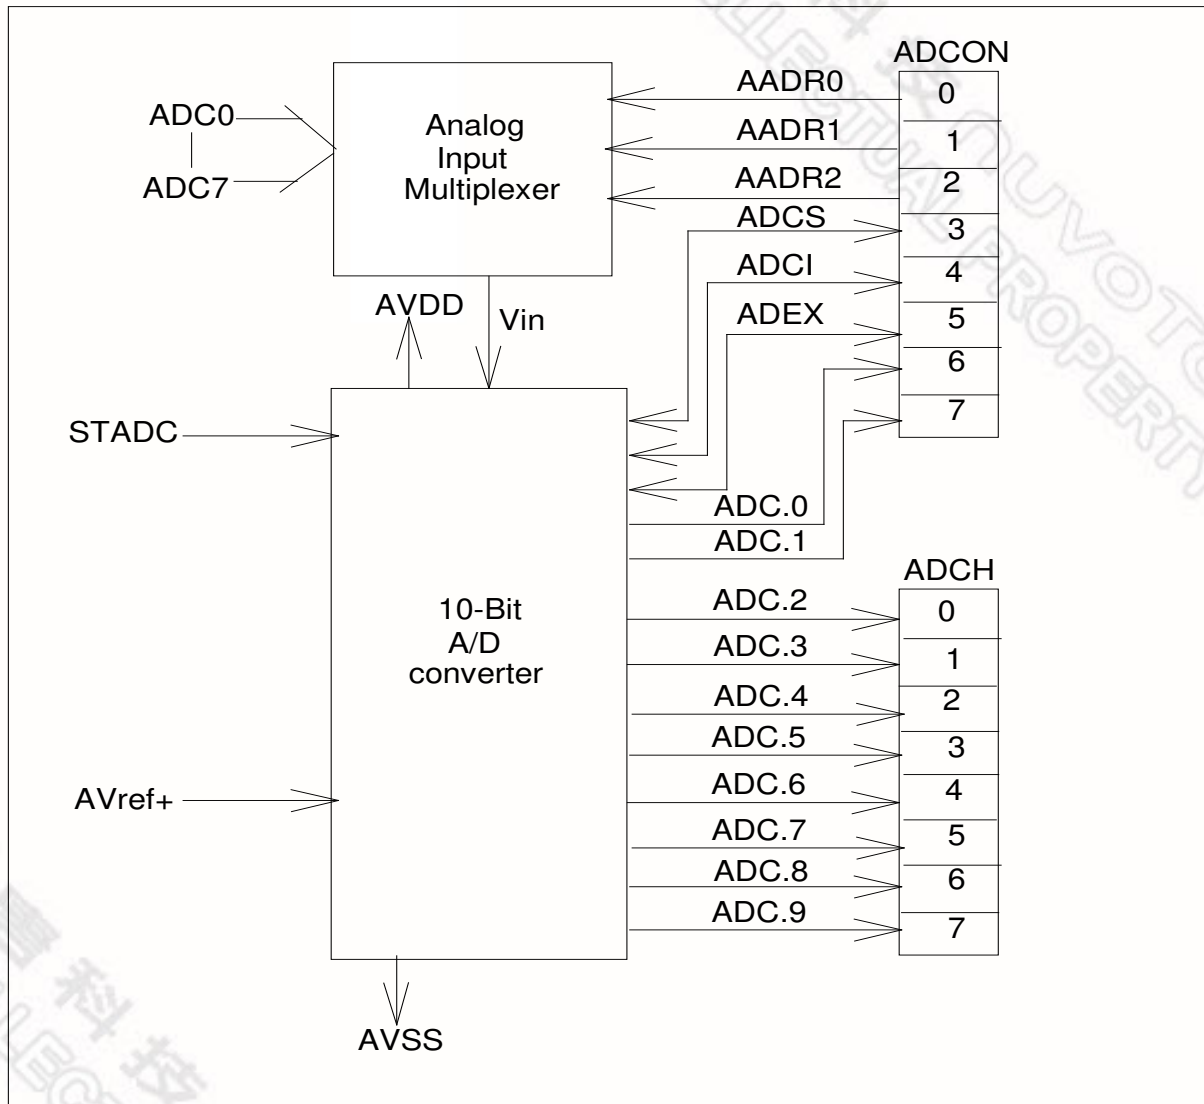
ADCON

ADC0

ADC7

Analog Input Multiplexer

AADR0
0
AADR1
1
AADR2
2
ADCS
3
ADCI
4
ADEX
5
6
7

AVDD

Vin

STADC

10-Bit A/D converter

ADC.0
ADC.1

ADCH

ADC.2
0
ADC.3
1
ADC.4
2
ADC.5
3
ADC.6
4
ADC.7
5
ADC.8
6
ADC.9
7

AVref+

AVSS